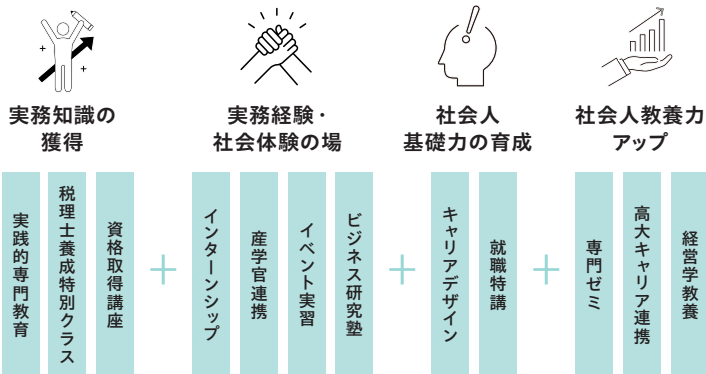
実務知識の獲得

実践的専門教育

税理士養成特別クラス

資格取得講座

＋

実務経験・社会体験の場

インターンシップ

産学官連携

イベント実習

ビジネス研究塾

＋

社会人基礎力の育成

キャリアデザイン

就職特講

＋

社会人教養力アップ

専門ゼミ

高大キャリア連携

経営学教養